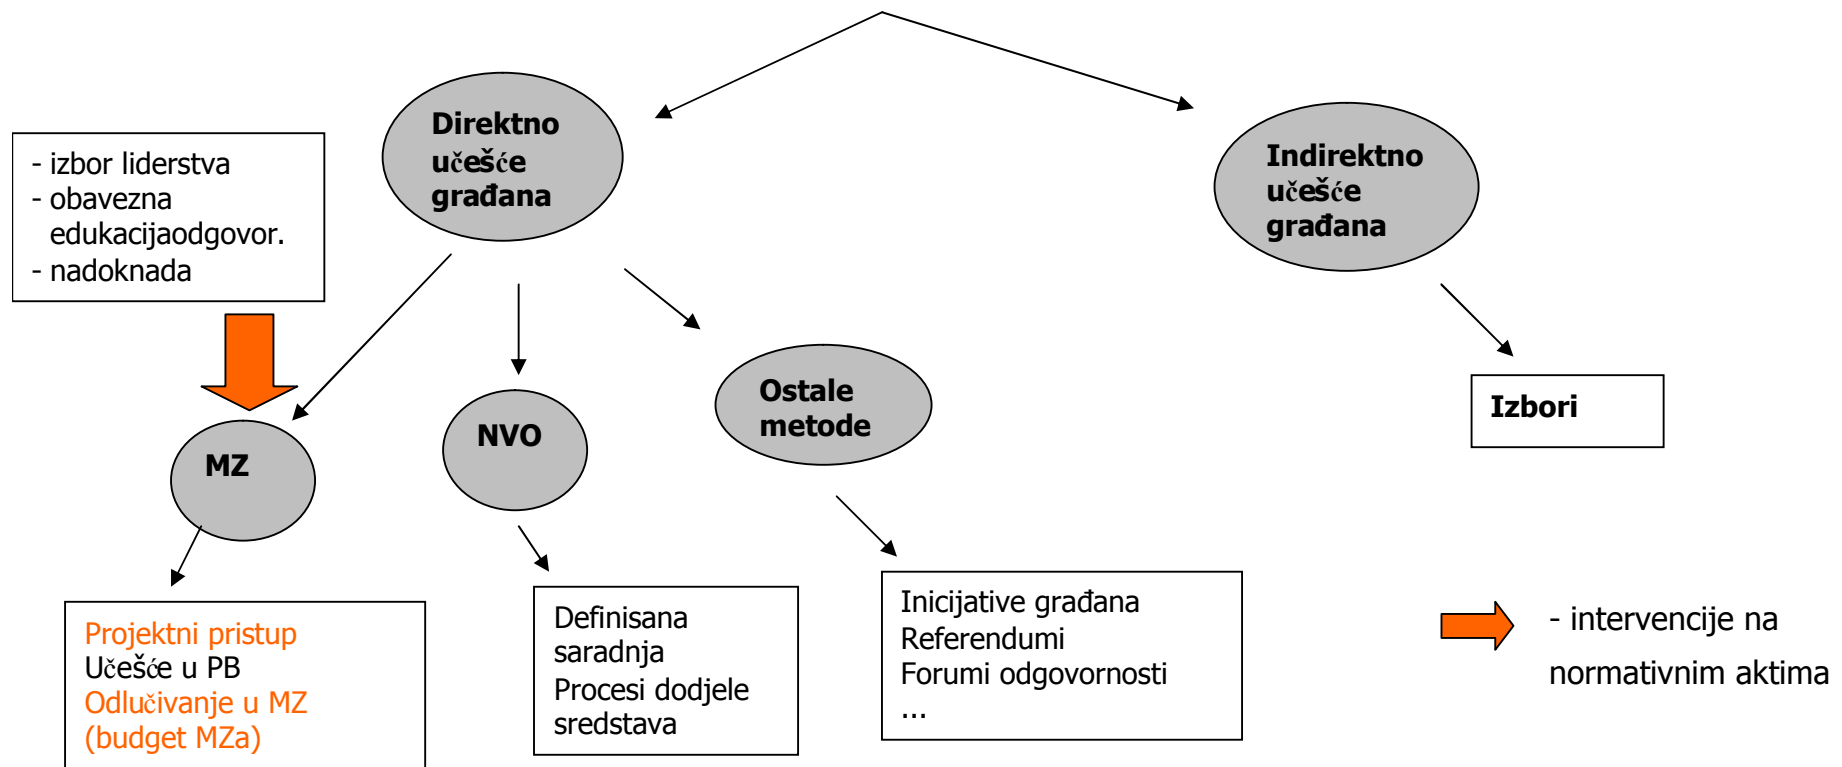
Direktno učešće građana

Indirektno učešće građana

- izbor liderstva
- obavezna edukacijaodgovor.
- nadoknada

MZ

NVO

Ostale metode

Izbori

Projektni pristup
Učešće u PB
Odlučivanje u MZ
(budget MZa)

Definisana saradnja
Procesi dodjele sredstava

Inicijative građana
Referendumi
Forumi odgovornosti
...

- intervencije na normativnim aktima